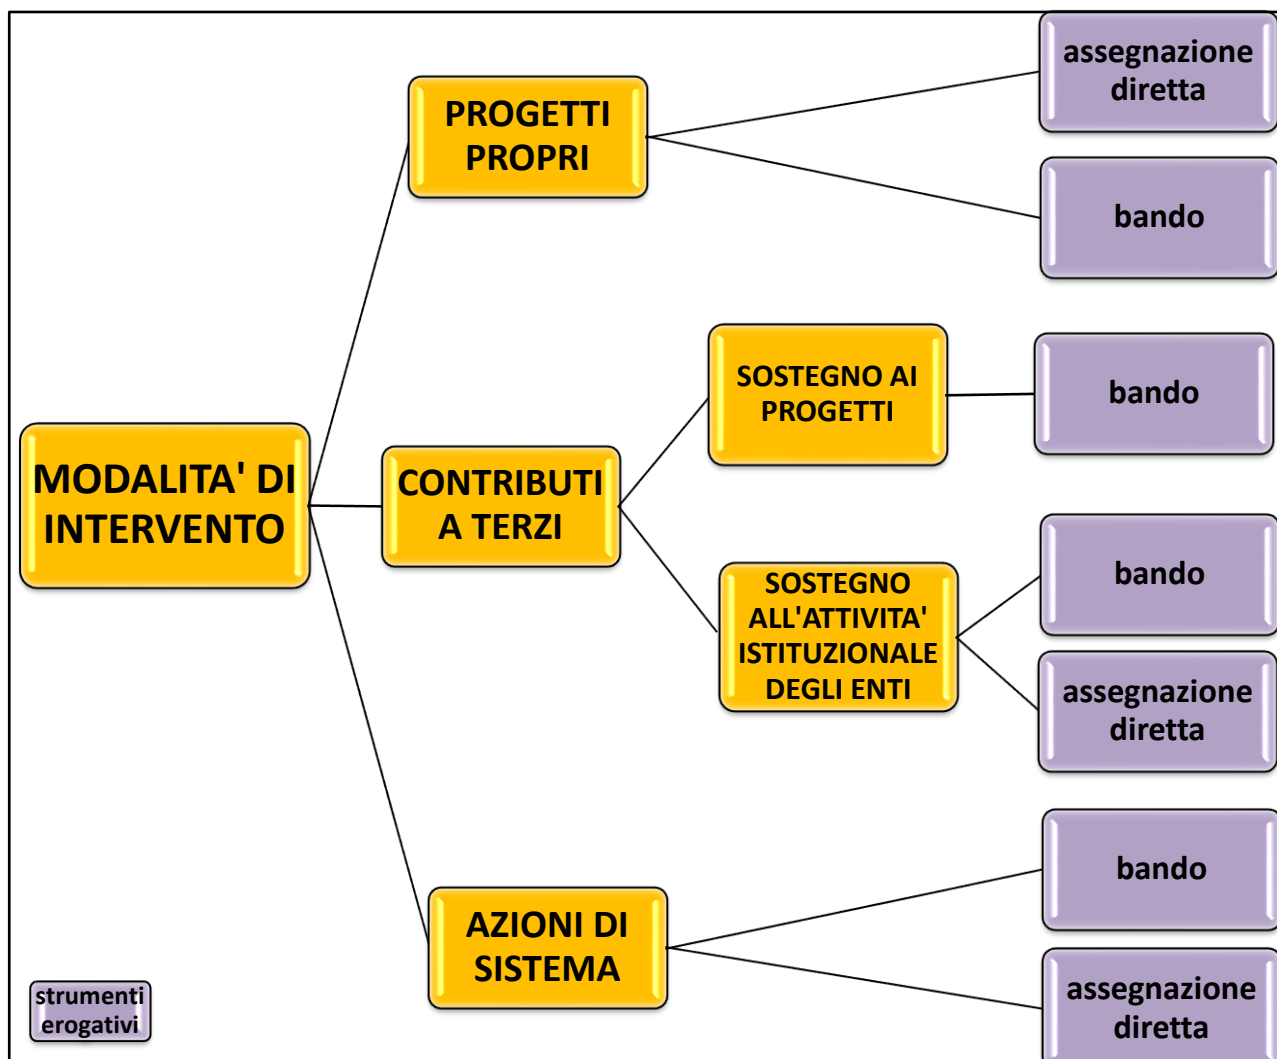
MODALITA' DI INTERVENTO

PROGETTI PROPRI

assegnazione diretta

bando

CONTRIBUTI A TERZI

SOSTEGNO AI PROGETTI

bando

SOSTEGNO ALL'ATTIVITA' ISTITUZIONALE DEGLI ENTI

bando

assegnazione diretta

AZIONI DI SISTEMA

bando

assegnazione diretta

strumenti erogativi